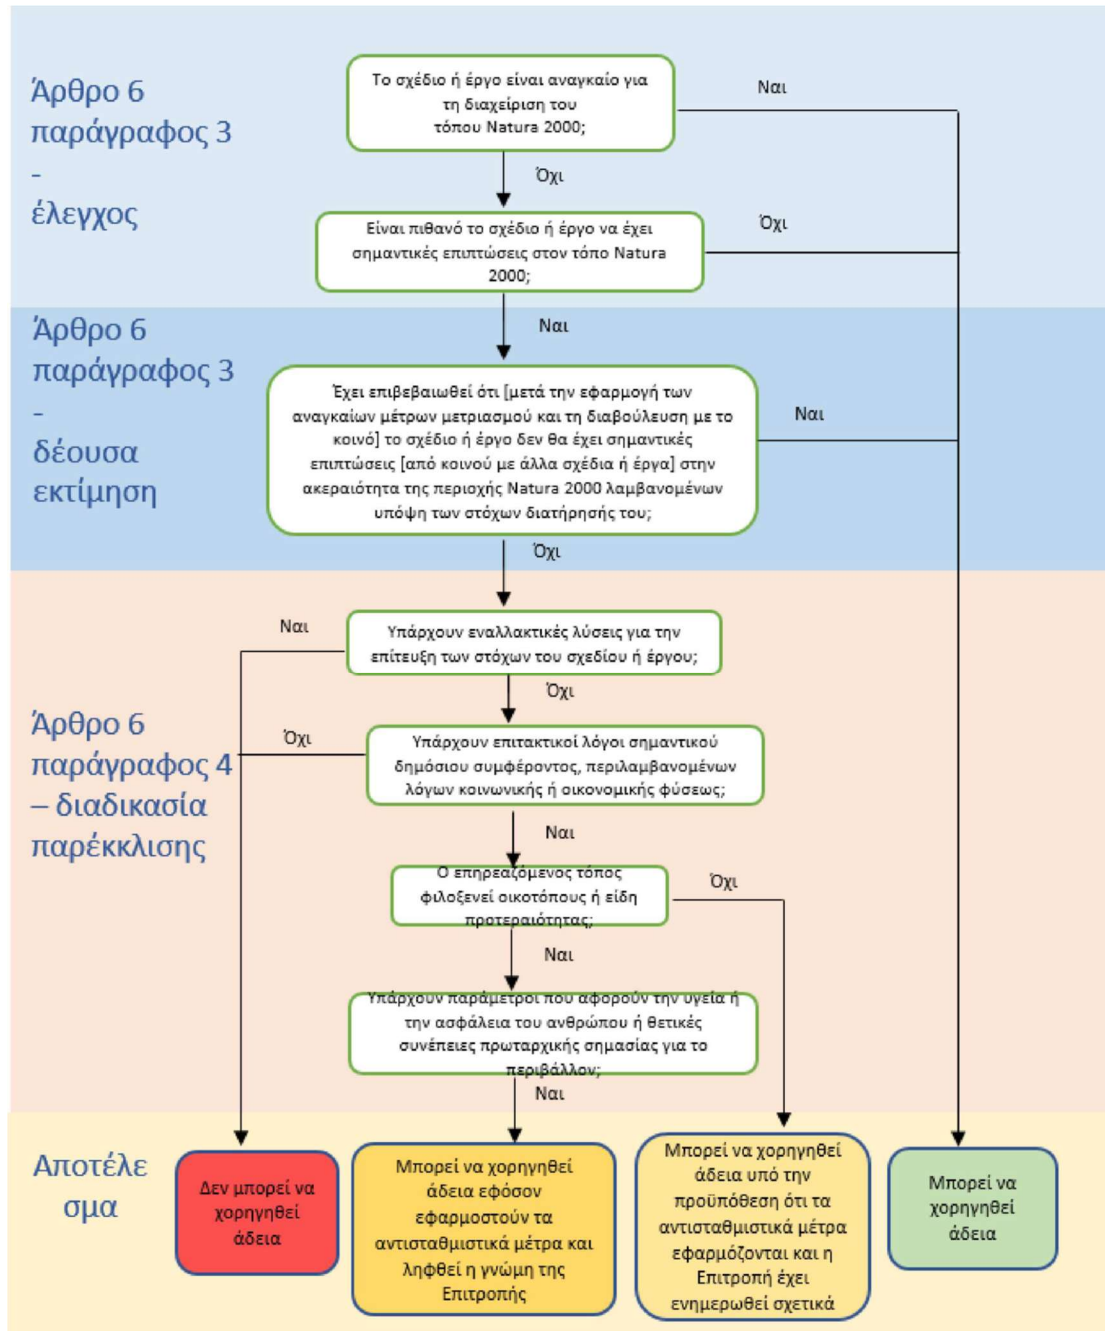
Άρθρο 6 παράγραφος 3 – έλεγχος

Το σχέδιο ή έργο είναι αναγκαίο για τη διαχείριση του τόπου Natura 2000;

Ναι

Όχι

Είναι πιθανό το σχέδιο ή έργο να έχει σημαντικές επιπτώσεις στον τόπο Natura 2000;

Όχι

Ναι

Άρθρο 6 παράγραφος 3 – δέουσα εκτίμηση

Έχει επιβεβαιωθεί ότι [μετά την εφαρμογή των αναγκαίων μέτρων μετριασμού και τη διαβούλευση με το κοινό] το σχέδιο ή έργο δεν θα έχει σημαντικές επιπτώσεις [από κοινού με άλλα σχέδια ή έργα] στην ακεραιότητα της περιοχής Natura 2000 λαμβανομένων υπόψη των στόχων διατήρησής του;

Ναι

Όχι

Άρθρο 6 παράγραφος 4 – διαδικασία παρέκκλισης

Ναι

Υπάρχουν εναλλακτικές λύσεις για την επίτευξη των στόχων του σχεδίου ή έργου;

Όχι

Όχι

Υπάρχουν επιτακτικοί λόγοι σημαντικού δημόσιου συμφέροντος, περιλαμβανομένων λόγων κοινωνικής ή οικονομικής φύσεως;

Ναι

Ο επηρεαζόμενος τόπος φιλοξενεί οικοτόπους ή είδη προτεραιότητας;

Όχι

Ναι

Υπάρχουν παράμετροι που αφορούν την υγεία ή την ασφάλεια του ανθρώπου ή θετικές συνέπειες πρωταρχικής σημασίας για το περιβάλλον;

Ναι

Αποτέλεσμα

Δεν μπορεί να χορηγηθεί άδεια

Μπορεί να χορηγηθεί άδεια εφόσον εφαρμοστούν τα αντισταθμιστικά μέτρα και ληφθεί η γνώμη της Επιτροπής

Μπορεί να χορηγηθεί άδεια υπό την προϋπόθεση ότι τα αντισταθμιστικά μέτρα εφαρμόζονται και η Επιτροπή έχει ενημερωθεί σχετικά

Μπορεί να χορηγηθεί άδεια